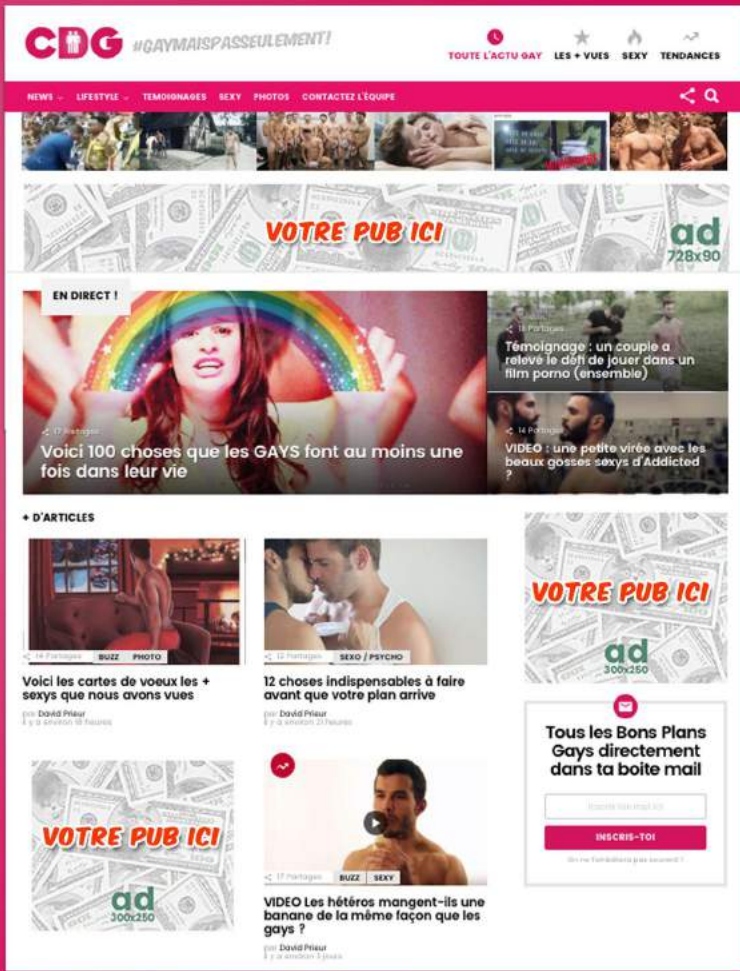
CDG #GAYMAISPASSEULEMENT!

TOUTE L'ACTU GAY LES + VUES SEXY TENDANCES

NEWS LIFESTYLE TEMOIGNAGES SEXY PHOTOS CONTACTEZ L'ÉQUIPE

VOTRE PUB ICI
ad 728x90

EN DIRECT !

17 Partages
Voici 100 choses que les GAYS font au moins une fois dans leur vie

11 Partages
Témoignage : un couple a relevé le défi de jouer dans un film porno (ensemble)

14 Partages
VIDEO : une petite virée avec les beaux gosses sexys d'Addicted ?

+ D'ARTICLES

14 Partages BUZZ PHOTO
Voici les cartes de voeux les + sexys que nous avons vues
par David Prieur
Il y a environ 18 heures

12 Partages SEXO / PSYCHO
12 choses indispensables à faire avant que votre plan arrive
par David Prieur
Il y a environ 21 heures

VOTRE PUB ICI
ad 300x250

Tous les Bons Plans Gays directement dans ta boite mail
Inscris ton email ici
INSCRIS-TOI
On ne t'embêtera pas souvent !

VOTRE PUB ICI
ad 300x250

17 Partages BUZZ SEXY
VIDEO Les hétéros mangent-ils une banane de la même façon que les gays ?
par David Prieur
Il y a environ 3 jours